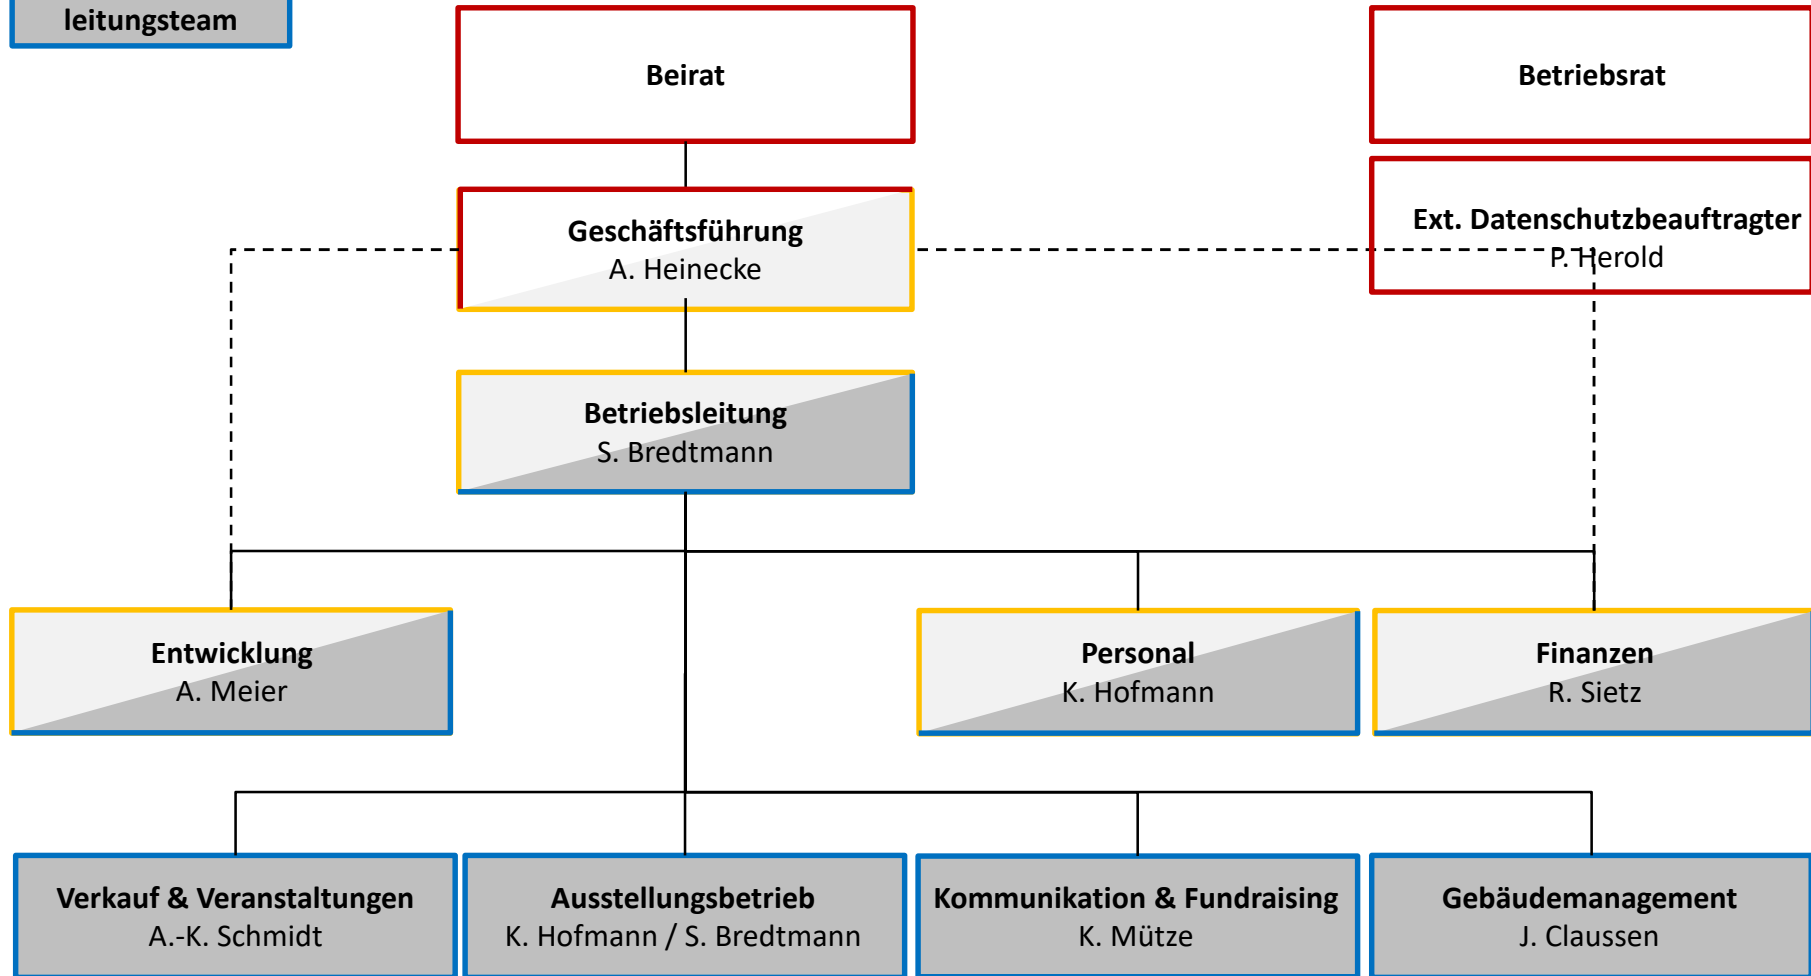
leitungsteam

Beirat

Betriebsrat

Geschäftsführung
A. Heinecke

Ext. Datenschutzbeauftragter
P. Herold

Betriebsleitung
S. Bredtmann

Entwicklung
A. Meier

Personal
K. Hofmann

Finanzen
R. Sietz

Verkauf & Veranstaltungen
A.-K. Schmidt

Ausstellungsbetrieb
K. Hofmann / S. Bredtmann

Kommunikation & Fundraising
K. Mütze

Gebäudemanagement
J. Claussen